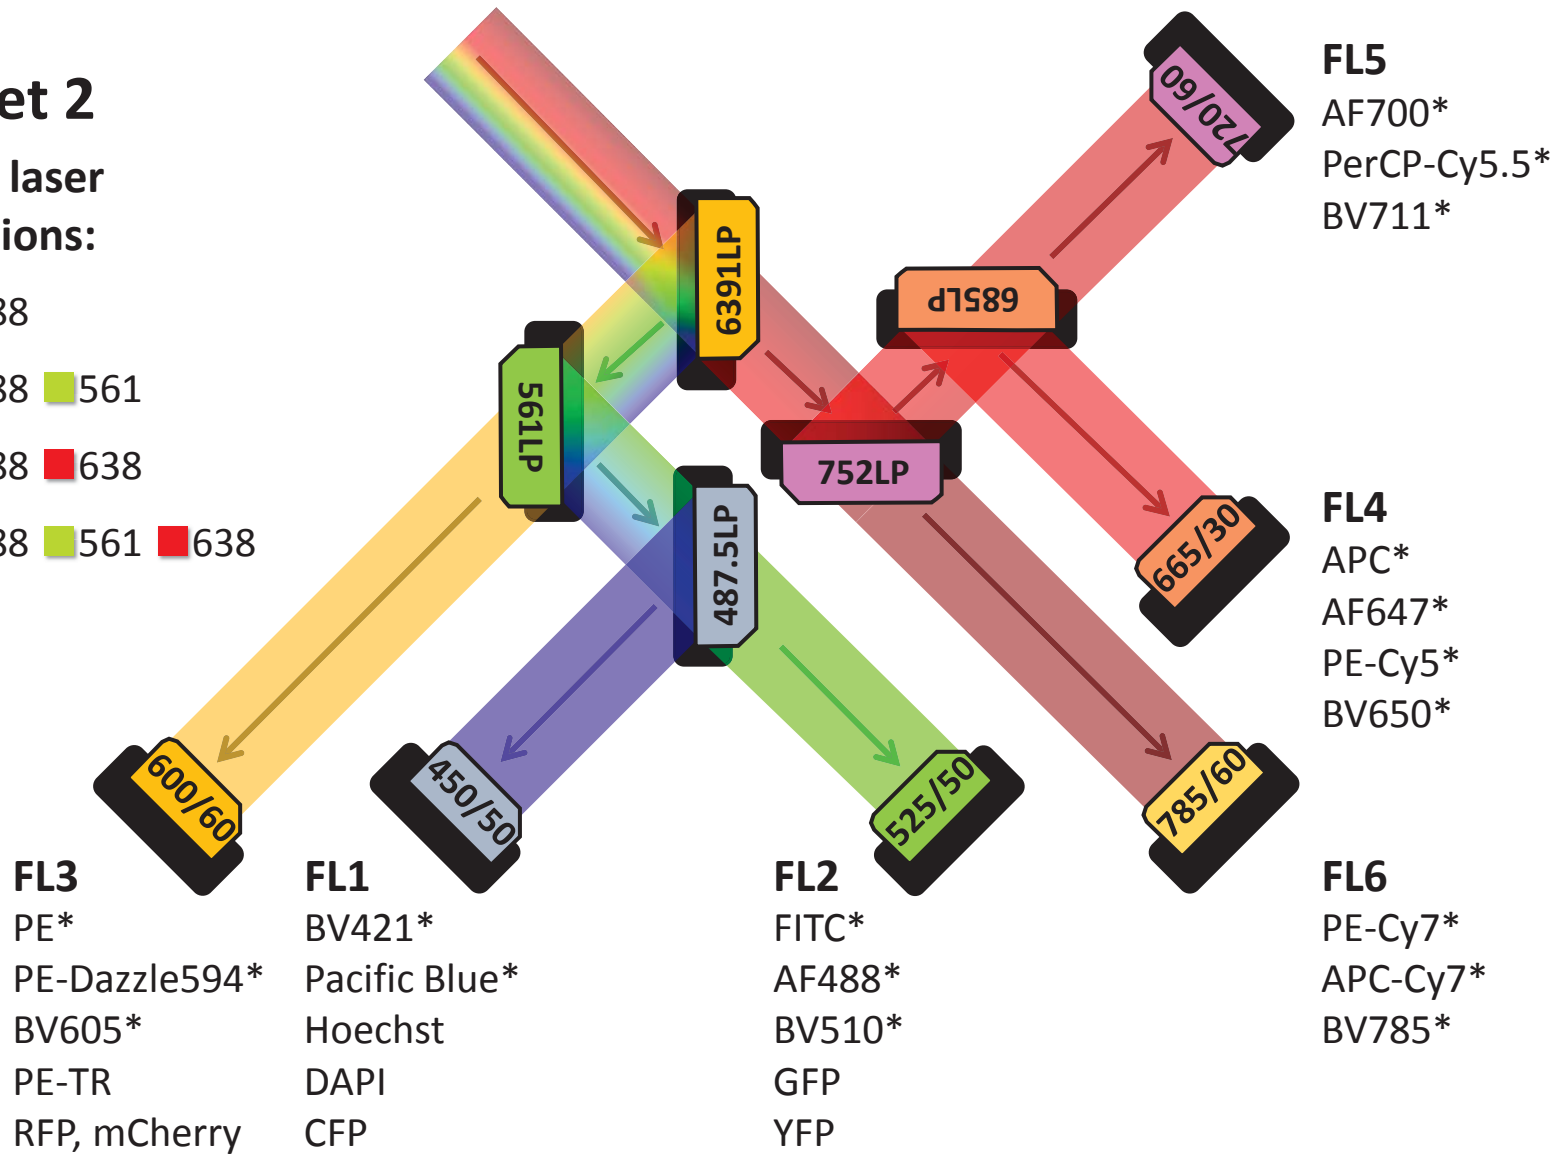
et 2

laser

ions:

38

38 561

38 638

38 561 638

6391LP

561LP

487.5LP

752LP

685LP

720/60

665/30

785/60

525/50

450/50

600/60

FL5
AF700*
PerCP-Cy5.5*
BV711*

FL4
APC*
AF647*
PE-Cy5*
BV650*

FL3
PE*
PE-Dazzle594*
BV605*
PE-TR
RFP, mCherry

FL1
BV421*
Pacific Blue*
Hoechst
DAPI
CFP

FL2
FITC*
AF488*
BV510*
GFP
YFP

FL6
PE-Cy7*
APC-Cy7*
BV785*